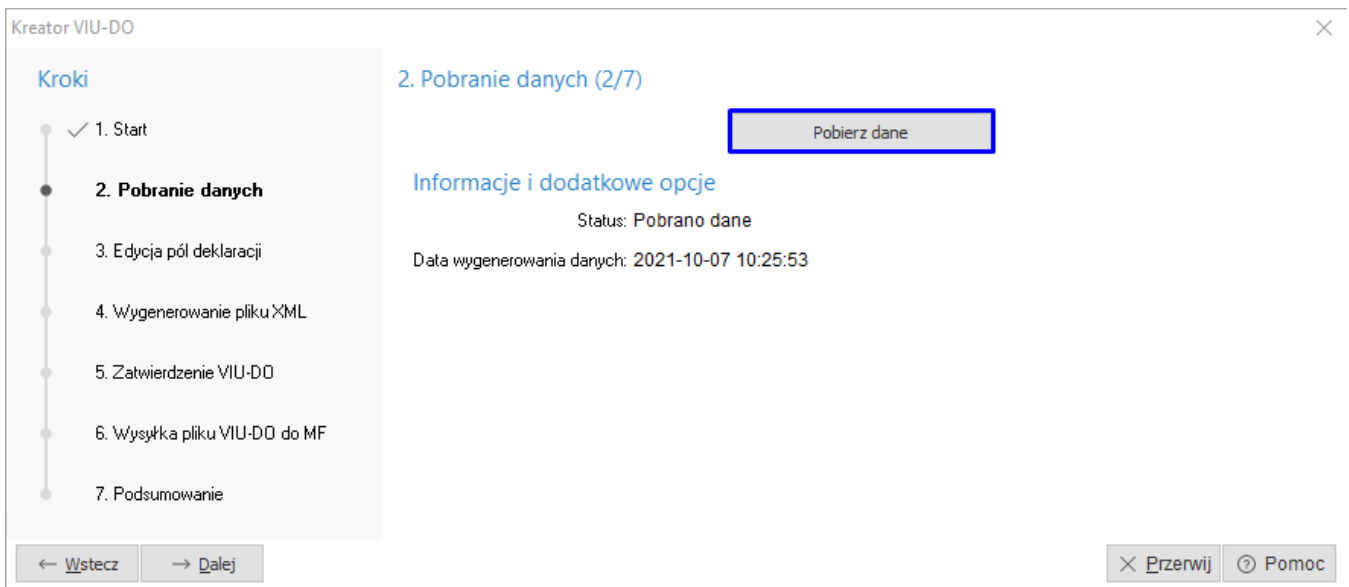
Kreator VIU-DO

×

Kroki

✓ 1. Start

2. Pobranie danych

3. Edycja pól deklaracji

4. Wygenerowanie pliku XML

5. Zatwierdzenie VIU-DO

6. Wysyłka pliku VIU-DO do MF

7. Podsumowanie

2. Pobranie danych (2/7)

Pobierz dane

Informacje i dodatkowe opcje

Status: Pobrano dane

Data wygenerowania danych: 2021-10-07 10:25:53

← Wstecz

→ Dalej

× Przerwij

? Pomoc